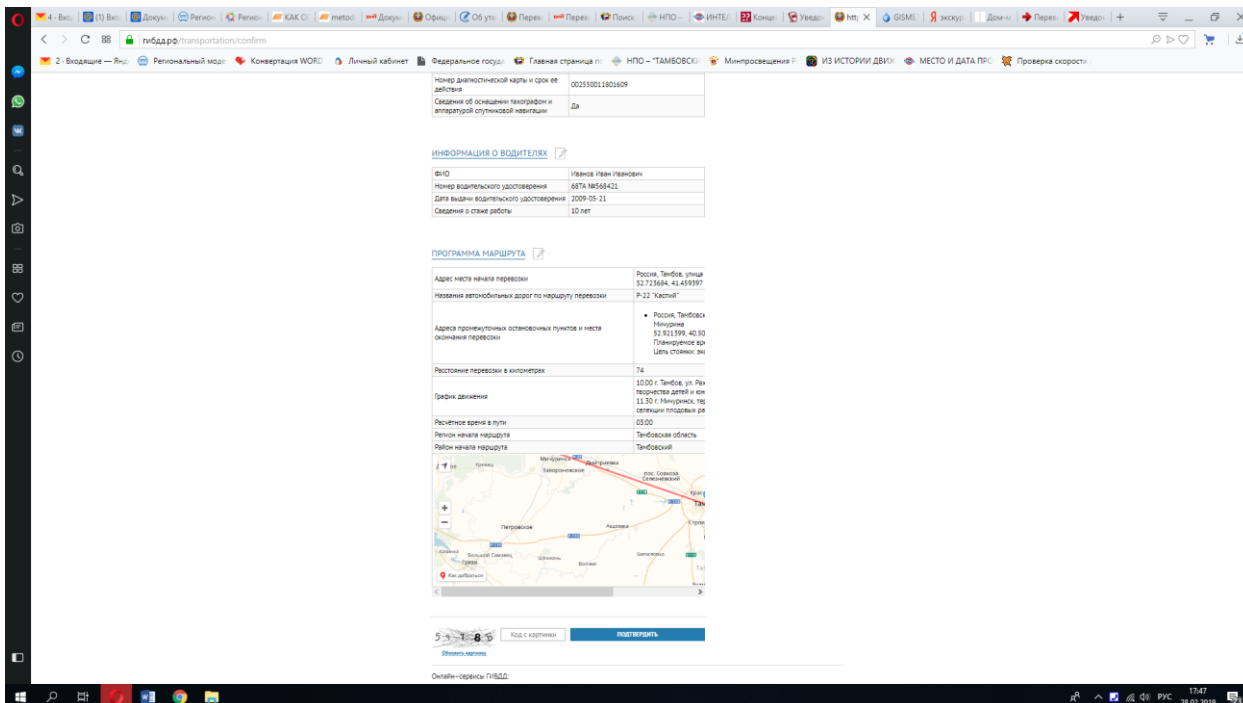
4 · Вхо | (1) Вхо | Докум | Регион | Регион | КАК О | metod | Докум | Офиц | Об уте | Перев | Перев | Поиск | НПО – | ИНТЕ | Конце | Уведо | http | GISME | экскур | Дом – | Перев | Уведо | +

гибдд.рф/transportation/confirm

2 · Входящие — Янд | Региональный моде | Конвертация WORD | Личный кабинет | Федеральное госуд | Главная страница п | НПО – "ТАМБОВСК | Минпросвещения Р | ИЗ ИСТОРИИ ДВИЖ | МЕСТО И ДАТА ПРО | Проверка скорости

| | |
|---|---|
| Номер диагностической карты и срок ее действия | 002550011801609 |
| Сведения об оснащении тахографом и аппаратурой спутниковой навигации | Да |

ИНФОРМАЦИЯ О ВОДИТЕЛЯХ

| | |
|---|---|
| ФИО | Иванов Иван Иванович |
| Номер водительского удостоверения | 68ТА №568421 |
| Дата выдачи водительского удостоверения | 2009-05-21 |
| Сведения о стаже работы | 10 лет |

ПРОГРАММА МАРШРУТА

| | |
|---|---|
| Адрес места начала перевозки | Россия, Тамбов, улица 52.723684, 41.459397 |
| Названия автомобильных дорог по маршруту перевозки | Р-22 "Каспий" |
| Адреса промежуточных остановочных пунктов и места окончания перевозки | • Россия, Тамбовск Мичурина 52.921399, 40.50 Планируемое вр Цель стоянки: эк |
| Расстояние перевозки в километрах | 74 |
| График движения | 10:00 г. Тамбов, ул. Рах творчества детей и юн 11.30 г. Мичуринск, тер селекции плодовых ра |
| Расчётное время в пути | 03:00 |
| Регион начала маршрута | Тамбовская область |
| Район начала маршрута | Тамбовский |

Мичуринск Глазуновка Кочетовка Заворонежское пос. Совхоза Селезневский Петровское Ащоевка Большой Самовец Шехмань Избердей Горелое Тамбов

Как добраться

5 1 8 5 Код с картинки ПОДТВЕРДИТЬ

Обновить картинку

Онлайн-сервисы ГИБДД:

РУС 17:47 28.03.2019